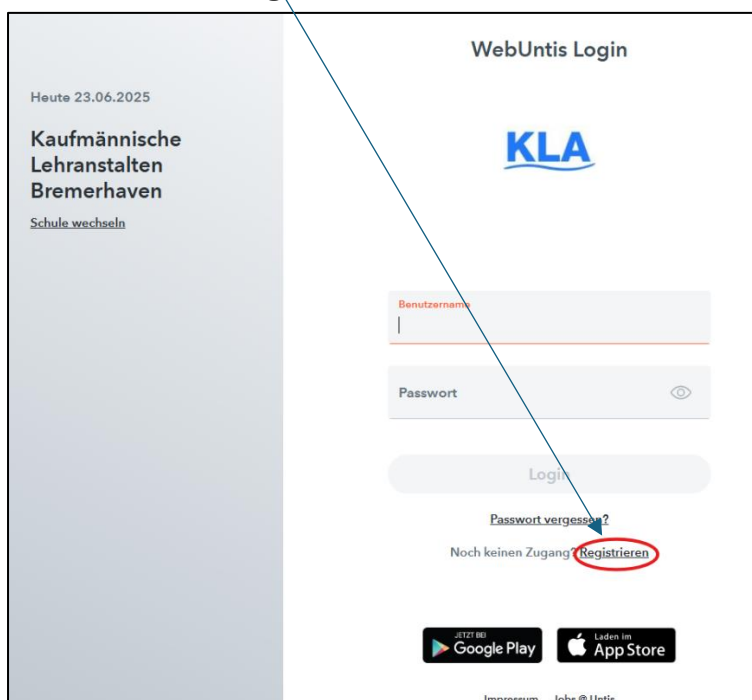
Heute 23.06.2025

Kaufmännische Lehranstalten Bremerhaven

Schule wechseln

WebUntis Login

KLA

Benutzername

Passwort

Login

Passwort vergessen?

Noch keinen Zugang? Registrieren

JETZT BEI Google Play

Laden im App Store

Impressum Jobs @ Untis